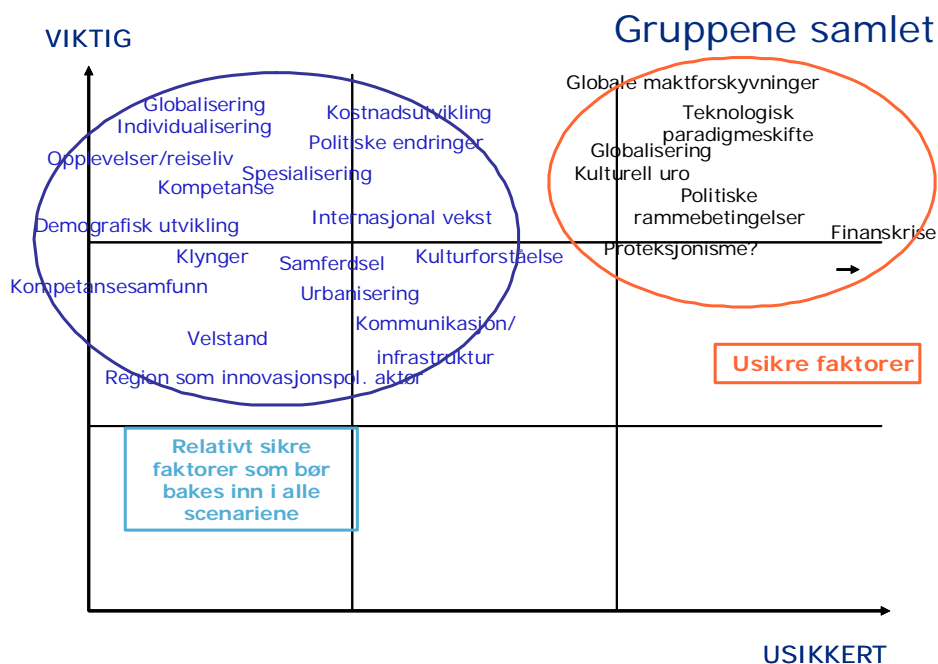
Gruppene samlet

VIKTIG

Globalisering
Individualisering
Opplevelser/reiseliv
Kompetanse
Demografisk utvikling
Kostnadsutvikling
Politiske endringer
Spesialisering
Internasjonal vekst
Klynger
Samferdsel
Kulturforståelse
Kompetansesamfunn
Urbanisering
Velstand
Kommunikasjon/ infrastruktur
Region som innovasjonspol. aktør

Globale maktforskyvninger
Teknologisk paradigmeskifte
Globalisering
Kulturell uro
Politiske rammebetingelser
Proteksjonisme?
Finanskrise

Usikre faktorer

Relativt sikre faktorer som bør bakes inn i alle scenariene

USIKKERT